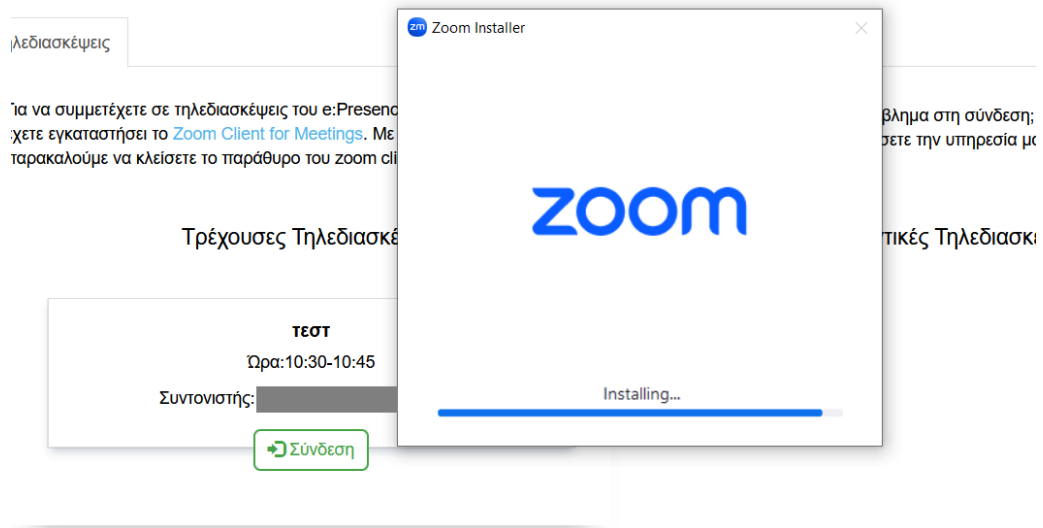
ηλεδιασκέψεις

ια να συμμετέχετε σε τηλεδιασκέψεις του e:Presenc
χετε εγκαταστήσει το Zoom Client for Meetings. Με
αρακαλούμε να κλείσετε το παράθυρο του zoom cli

βλημα στη σύνδεση;
σετε την υπηρεσία μ

Τρέχουσες Τηλεδιασκέ

τικές Τηλεδιασκ

τεστ

Ώρα:10:30-10:45

Συντονιστής:

Σύνδεση

Zoom Installer

zoom

Installing...